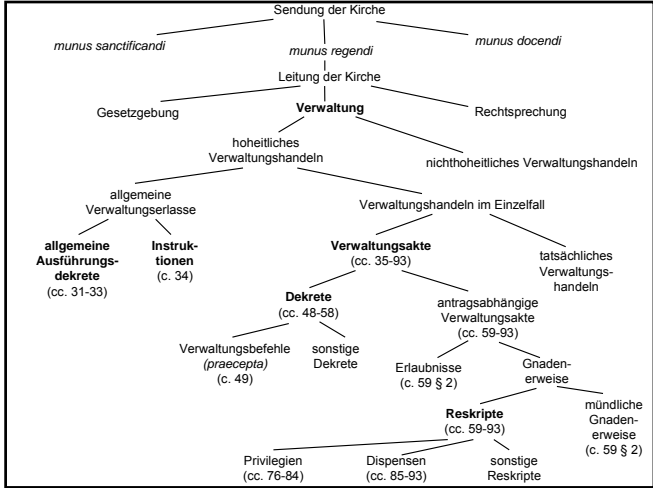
Sendung der Kirche

munus sanctificandi

munus regendi

munus docendi

Leitung der Kirche

Gesetzgebung

**Verwaltung**

Rechtsprechung

hoheitliches Verwaltungshandeln

nichthoheitliches Verwaltungshandeln

allgemeine Verwaltungserlasse

Verwaltungshandeln im Einzelfall

**allgemeine Ausführungsdekrete** (cc. 31-33)

**Instruktionen** (c. 34)

**Verwaltungsakte** (cc. 35-93)

tatsächliches Verwaltungshandeln

**Dekrete** (cc. 48-58)

antragsabhängige Verwaltungsakte (cc. 59-93)

Verwaltungsbefehle (*praecepta*) (c. 49)

sonstige Dekrete

Erlaubnisse (c. 59 § 2)

Gnadenerweise

**Reskripte** (cc. 59-93)

mündliche Gnadenerweise (c. 59 § 2)

Privilegien (cc. 76-84)

Dispensen (cc. 85-93)

sonstige Reskripte